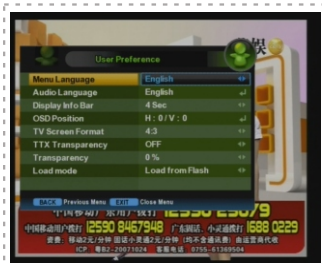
User Preference

| | |
|---|---|
| Menu Language | English |
| Audio Language | English |
| Display Info Bar | 4 Sec |
| OSD Position | H : 0 / V : 0 |
| TV Screen Format | 4:3 |
| TTX Transparency | OFF |
| Transparency | 0 % |
| Load mode | Load from Flash |

BACK Previous Menu EXIT Close Menu

中国移动广联打 12590 25079

中国移动用户拨打 12590 8467948 广告热线，小灵通拨打 1688 0229

资费：移动2元/分钟 固话小灵通2元/分钟（均不含通讯费）由运营商代收

ICP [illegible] 82-20071024 客服电话：0755-61369504